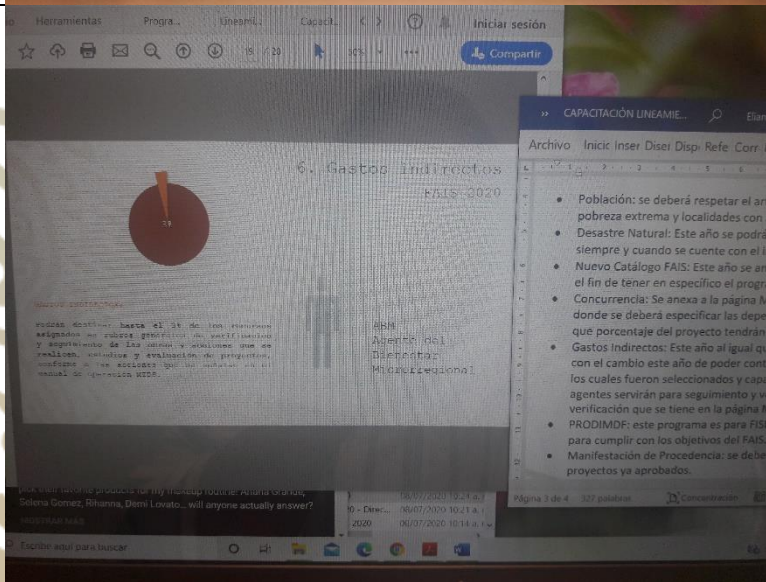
Herramientas Progra... Lineami... Capacit... Iniciar sesión

15 / 28 Compartir

6. Gastos Indirectos
FAIS 2020

3%

Nuevo contenido:

Podrán destinar hasta el 3% de los recursos asignados en rubros generales de verificación y seguimiento de las obras y acciones que se realicen, estudios y evaluación de proyectos, conforme a las acciones que se señalan en el manual de operación MIDS.

ABM
Agente del
Bienestar
Microregional

CAPACITACIÓN LINEAMIE...

Archivo Inicio Inser Dise Disp Refe Corr

Población: se deberá respetar el ar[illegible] pobreza extrema y localidades con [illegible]

Desastre Natural: Este año se podrá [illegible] siempre y cuando se cuente con el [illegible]

Nuevo Catálogo FAIS: Este año se ar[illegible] el fin de tener en especifico el progr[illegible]

Concurrencia: Se anexa a la página M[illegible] donde se deberá especificar las depe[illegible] que porcentaje del proyecto tendrán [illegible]

Gastos Indirectos: Este año al igual q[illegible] con el cambio este año de poder con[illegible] los cuales fueron seleccionados y cap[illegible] agentes servirán para seguimiento y v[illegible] verificación que se tiene en la página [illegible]

PRODIMDF: este programa es para FIS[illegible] para cumplir con los objetivos del FAIS.

Manifestación de Procedencia: se debe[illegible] proyectos ya aprobados.

Página 3 de 4 327 palabras Concentración

pick their favorite products for my makeup routine! Ariana Grande, Selena Gomez, Rihanna, Demi Lovato... will anyone actually answer?

MOSTRAR MÁS

06/07/2020 10:21 a.
0 - Direc... 06/07/2020 10:21 a.
2020 06/07/2020 10:14 a.

Escribe aquí para buscar